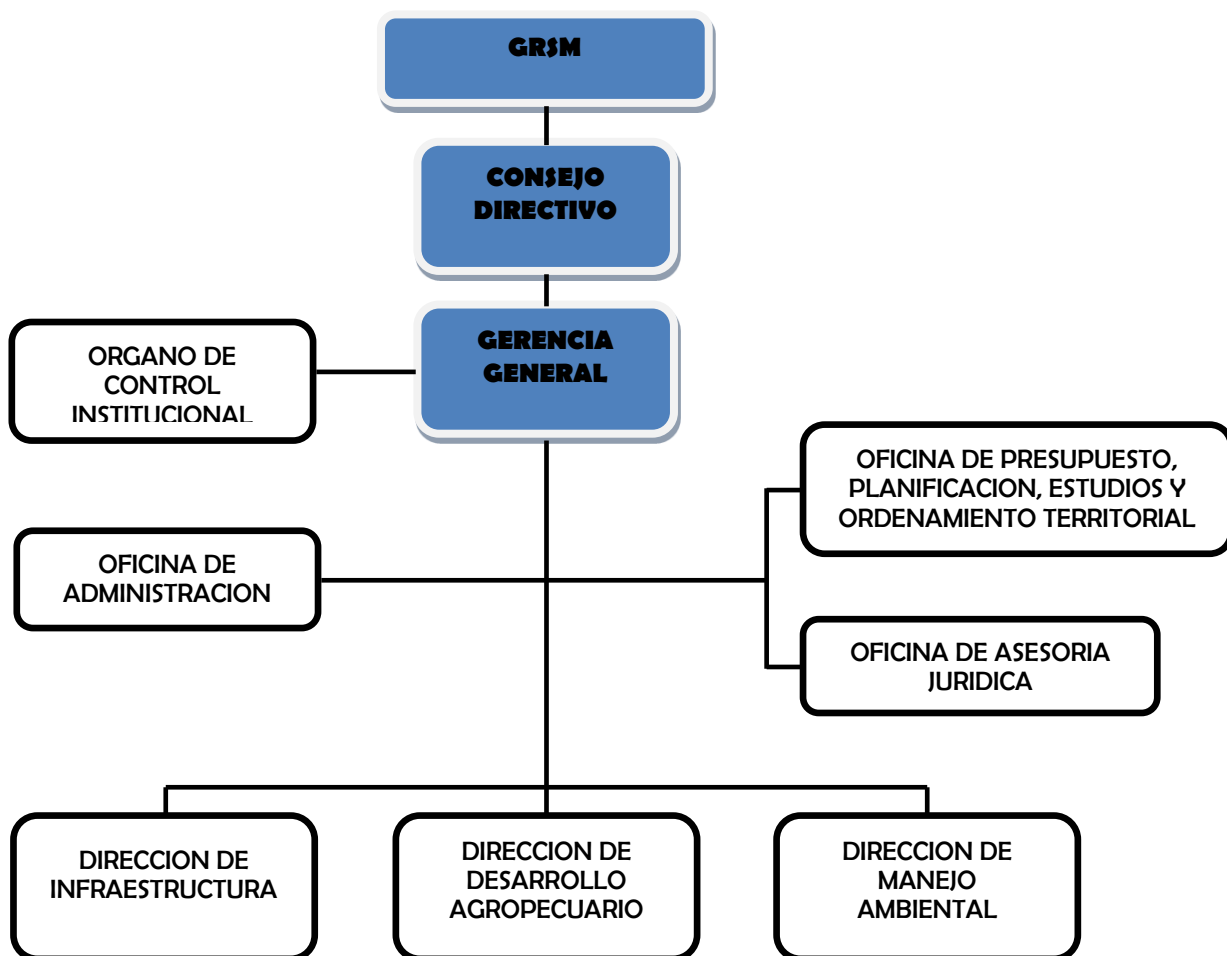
GRSM

CONSEJO DIRECTIVO

GERENCIA GENERAL

ORGANO DE CONTROL INSTITUCIONAL

OFICINA DE PRESUPUESTO, PLANIFICACION, ESTUDIOS Y ORDENAMIENTO TERRITORIAL

OFICINA DE ADMINISTRACION

OFICINA DE ASESORIA JURIDICA

DIRECCION DE INFRAESTRUCTURA

DIRECCION DE DESARROLLO AGROPECUARIO

DIRECCION DE MANEJO AMBIENTAL